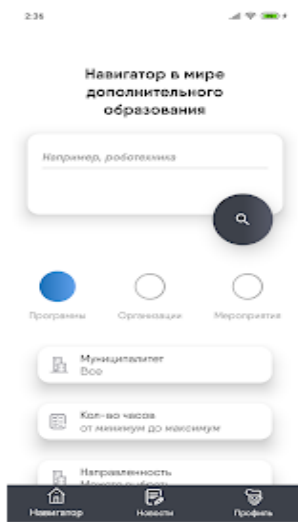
2:35

Навигатор в мире дополнительного образования

Например, робототехника

Программы Организации Мероприятия

Муниципалитет
Все

Кол-во часов
от минимум до максимум

Направленность
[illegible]

Навигатор Новости Профиль